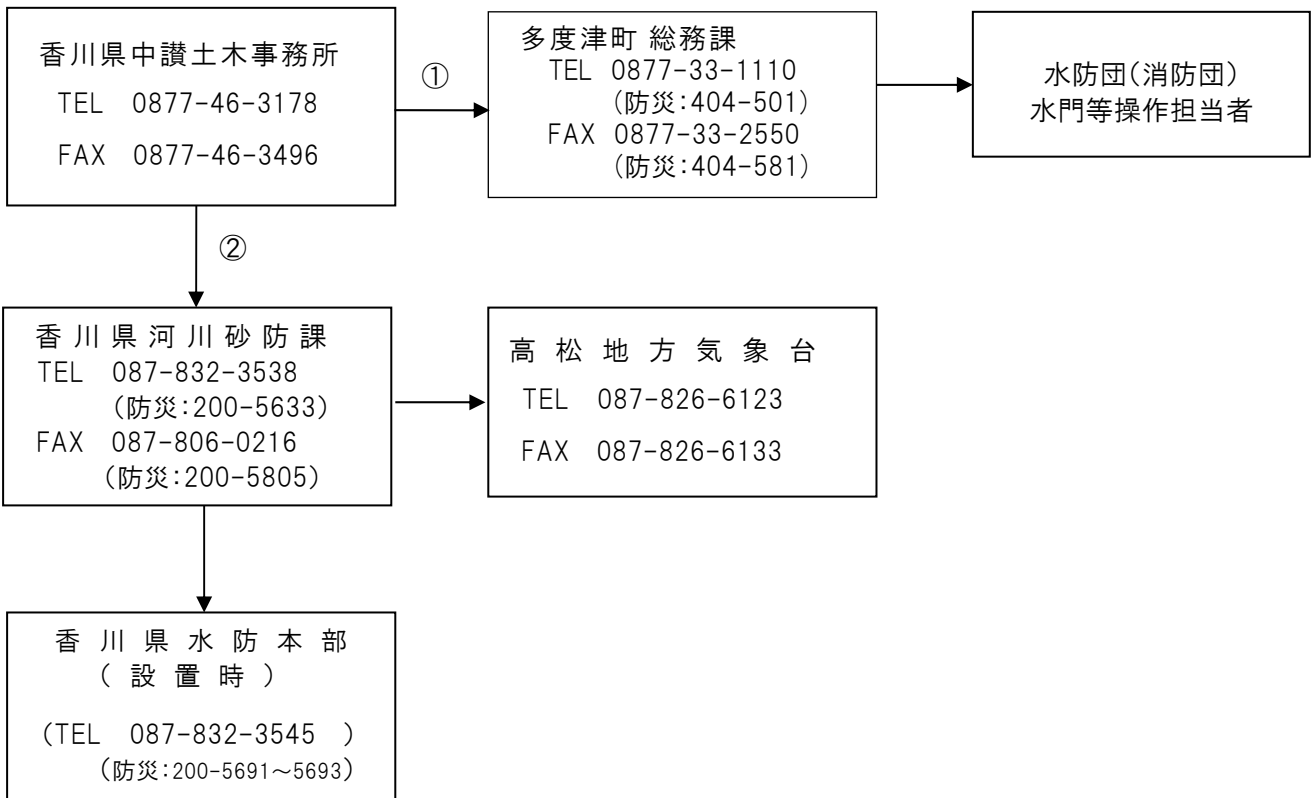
香川県中讃土木事務所
TEL 0877-46-3178
FAX 0877-46-3496

①

多度津町 総務課
TEL 0877-33-1110
(防災:404-501)
FAX 0877-33-2550
(防災:404-581)

水防団(消防団)
水門等操作担当者

②

香川県河川砂防課
TEL 087-832-3538
(防災:200-5633)
FAX 087-806-0216
(防災:200-5805)

高松地方気象台
TEL 087-826-6123
FAX 087-826-6133

香川県水防本部
(設置時)
(TEL 087-832-3545 )
(防災:200-5691～5693)